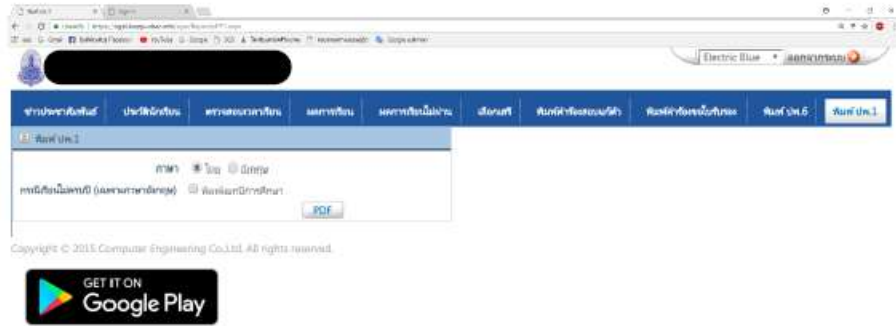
Electric Blue ▾ ออกจากระบบ

ข่าวประชาสัมพันธ์ | ประวัตินักเรียน | ตรวจสอบเวลาเรียน | ผลการเรียน | ผลการเรียนไม่ผ่าน | เลือกเสรี | พิมพ์คำร้องสอบแก้ตัว | พิมพ์คำร้องขอเพิ่มรับรอง | พิมพ์ ปพ.6 | พิมพ์ ปพ.1

พิมพ์ ปพ.1

ภาษา ◉ ไทย ○ อังกฤษ

การพิมพ์ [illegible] ☐ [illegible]

PDF

Copyright © 2015 Computer Engineering Co.,Ltd. All rights reserved.

GET IT ON
Google Play